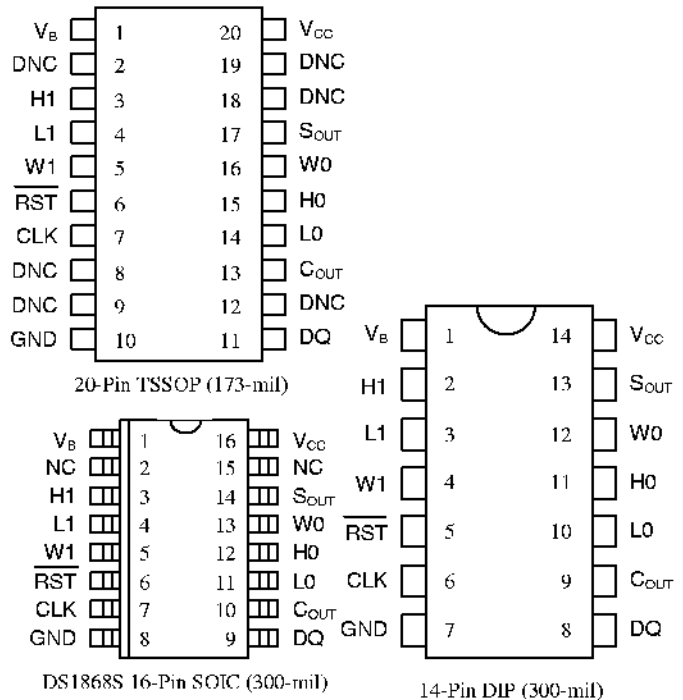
| | | | |
|---|---|---|---|
| $V_B$ | 1 | 20 | $V_{CC}$ |
| DNC | 2 | 19 | DNC |
| H1 | 3 | 18 | DNC |
| L1 | 4 | 17 | $S_{OUT}$ |
| W1 | 5 | 16 | W0 |
| $\overline{RST}$ | 6 | 15 | H0 |
| CLK | 7 | 14 | L0 |
| DNC | 8 | 13 | $C_{OUT}$ |
| DNC | 9 | 12 | DNC |
| GND | 10 | 11 | DQ |

20-Pin TSSOP (173-mil)

| | | | |
|---|---|---|---|
| $V_B$ | 1 | 16 | $V_{CC}$ |
| NC | 2 | 15 | NC |
| H1 | 3 | 14 | $S_{OUT}$ |
| L1 | 4 | 13 | W0 |
| W1 | 5 | 12 | H0 |
| $\overline{RST}$ | 6 | 11 | L0 |
| CLK | 7 | 10 | $C_{OUT}$ |
| GND | 8 | 9 | DQ |

DS1868S 16-Pin SOIC (300-mil)

| | | | |
|---|---|---|---|
| $V_B$ | 1 | 14 | $V_{CC}$ |
| H1 | 2 | 13 | $S_{OUT}$ |
| L1 | 3 | 12 | W0 |
| W1 | 4 | 11 | H0 |
| $\overline{RST}$ | 5 | 10 | L0 |
| CLK | 6 | 9 | $C_{OUT}$ |
| GND | 7 | 8 | DQ |

14-Pin DIP (300-mil)